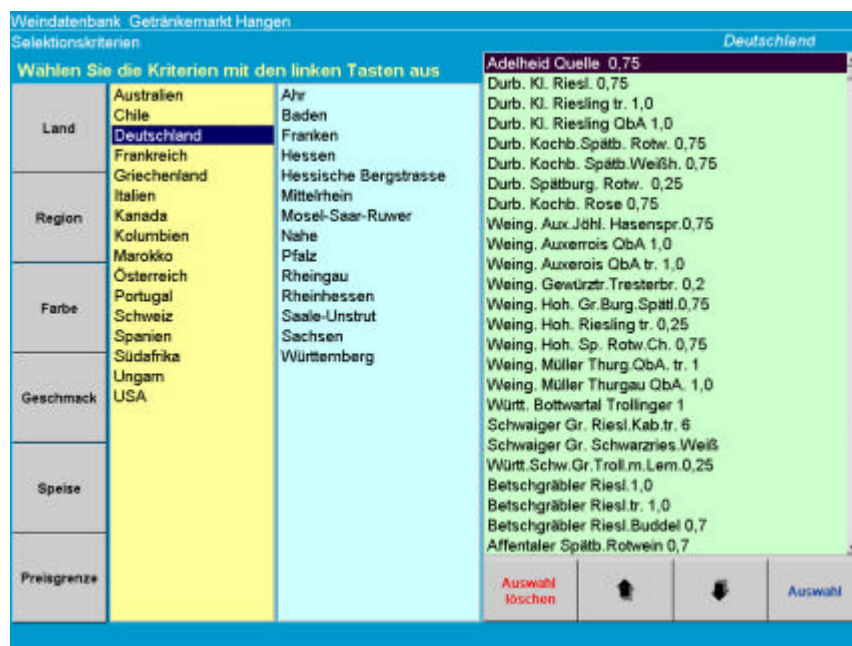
Weindatenbank Getränkemarkt Hangen
Selektionskriterien
Deutschland

Wählen Sie die Kriterien mit den linken Tasten aus

Land
Region
Farbe
Geschmack
Speise
Preisgrenze

Australien
Chile
Deutschland
Frankreich
Griechenland
Italien
Kanada
Kolumbien
Marokko
Österreich
Portugal
Schweiz
Spanien
Südafrika
Ungarn
USA

Ahr
Baden
Franken
Hessen
Hessische Bergstrasse
Mittelrhein
Mosel-Saar-Ruwer
Nahe
Pfalz
Rheingau
Rheinhessen
Saale-Unstrut
Sachsen
Württemberg

Adelheid Quelle 0,75
Durb. Kl. Riesl. 0,75
Durb. Kl. Riesling tr. 1,0
Durb. Kl. Riesling QbA 1,0
Durb. Kochb.Spätb. Rotw. 0,75
Durb. Kochb. Spätb Weißh. 0,75
Durb. Spätburg. Rotw. 0,25
Durb. Kochb. Rose 0,75
Weing. Aux.Jöhl. Hasenspr.0,75
Weing. Auxerrois QbA 1,0
Weing. Auxerois QbA tr. 1,0
Weing. Gewürztr.Tresterbr. 0,2
Weing. Hoh. Gr.Burg.Spätl.0,75
Weing. Hoh. Riesling tr. 0,25
Weing. Hoh. Sp. Rotw.Ch. 0,75
Weing. Müller Thurg.QbA. tr. 1
Weing. Müller Thurgau QbA. 1,0
Württ. Bottwartal Trollinger 1
Schwaiger Gr. Riesl.Kab.tr. 6
Schwaiger Gr. Schwarzries.Weiß
Württ.Schw.Gr.Troll.m.Lem.0,25
Betschgräbler Riesl.1,0
Betschgräbler Riesl.tr. 1,0
Betschgräbler Riesl.Buddel 0,7
Affentaler Spätb.Rotwein 0,7

Auswahl löschen
Auswahl